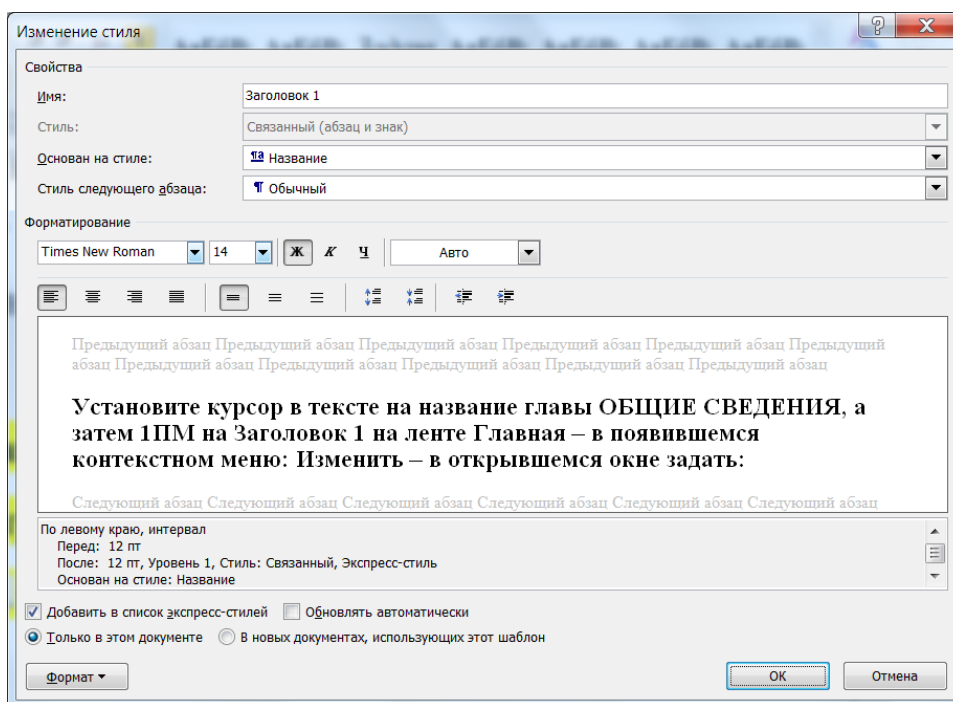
Изменение стиля

Свойства

Имя: Заголовок 1

Стиль: Связанный (абзац и знак)

Основан на стиле: Название

Стиль следующего абзаца: ¶ Обычный

Форматирование

Times New Roman 14 Ж К Ч Авто

Предыдущий абзац Предыдущий абзац Предыдущий абзац Предыдущий абзац Предыдущий абзац Предыдущий абзац Предыдущий абзац Предыдущий абзац Предыдущий абзац

Установите курсор в тексте на название главы ОБЩИЕ СВЕДЕНИЯ, а затем 1ПМ на Заголовок 1 на ленте Главная – в появившемся контекстном меню: Изменить – в открывшемся окне задать:

Следующий абзац Следующий абзац Следующий абзац Следующий абзац Следующий абзац

По левому краю, интервал
Перед: 12 пт
После: 12 пт, Уровень 1, Стиль: Связанный, Экспресс-стиль
Основан на стиле: Название

Добавить в список экспресс-стилей
Обновлять автоматически

Только в этом документе
В новых документах, использующих этот шаблон

Формат ▾

ОК

Отмена